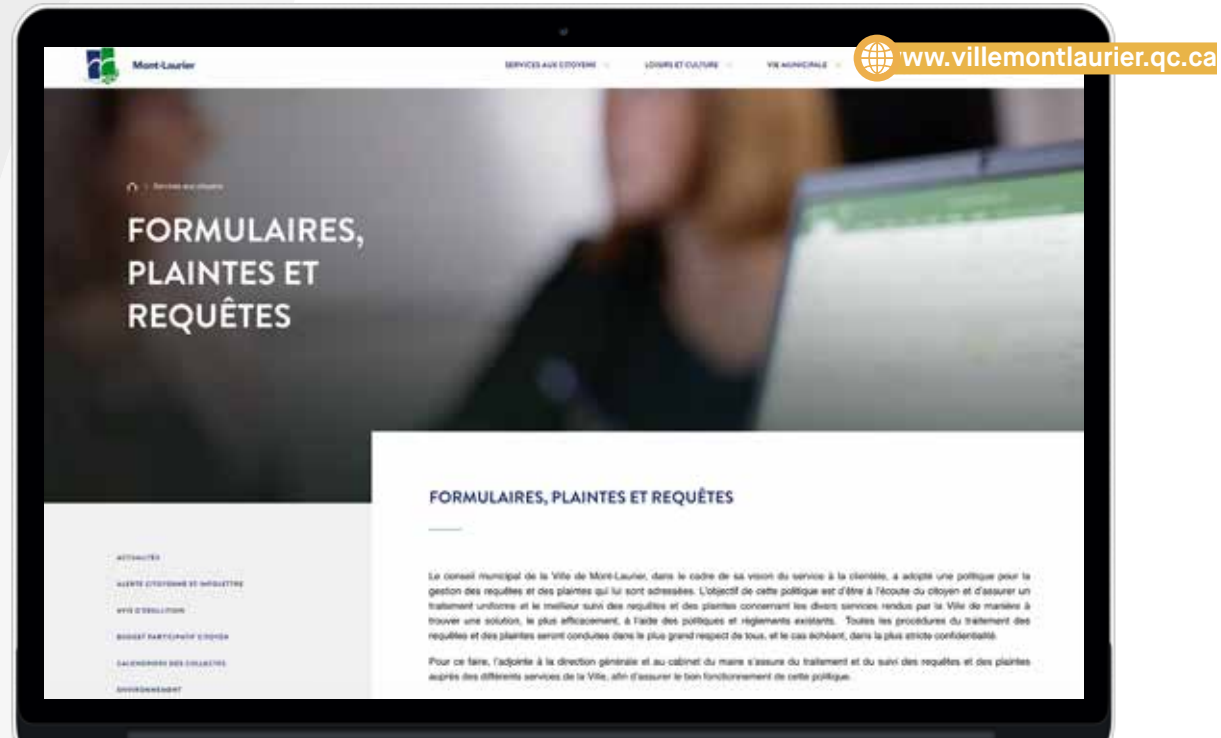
Mont-Laurier

SERVICES AUX CITOYENS LOISIRS ET CULTURE VIE MUNICIPALE

www.villemontlaurier.qc.ca

Services aux citoyens

FORMULAIRES, PLAINTES ET REQUÊTES

FORMULAIRES, PLAINTES ET REQUÊTES

ACTUALITÉS

ALERTE CITOYENNE ET INFOLETTRE

AVIS D'ÉBULLITION

BUDGET PARTICIPATIF CITOYEN

CALENDRIERS DES COLLECTES

ENVIRONNEMENT

Le conseil municipal de la Ville de Mont-Laurier, dans le cadre de sa vision du service à la clientèle, a adopté une politique pour la gestion des requêtes et des plaintes qui lui sont adressées. L'objectif de cette politique est d'être à l'écoute du citoyen et d'assurer un traitement uniforme et le meilleur suivi des requêtes et des plaintes concernant les divers services rendus par la Ville de manière à trouver une solution, le plus efficacement, à l'aide des politiques et règlements existants. Toutes les procédures du traitement des requêtes et des plaintes seront conduites dans le plus grand respect de tous, et le cas échéant, dans la plus stricte confidentialité.

Pour ce faire, l'adjointe à la direction générale et au cabinet du maire s'assure du traitement et du suivi des requêtes et des plaintes auprès des différents services de la Ville, afin d'assurer le bon fonctionnement de cette politique.